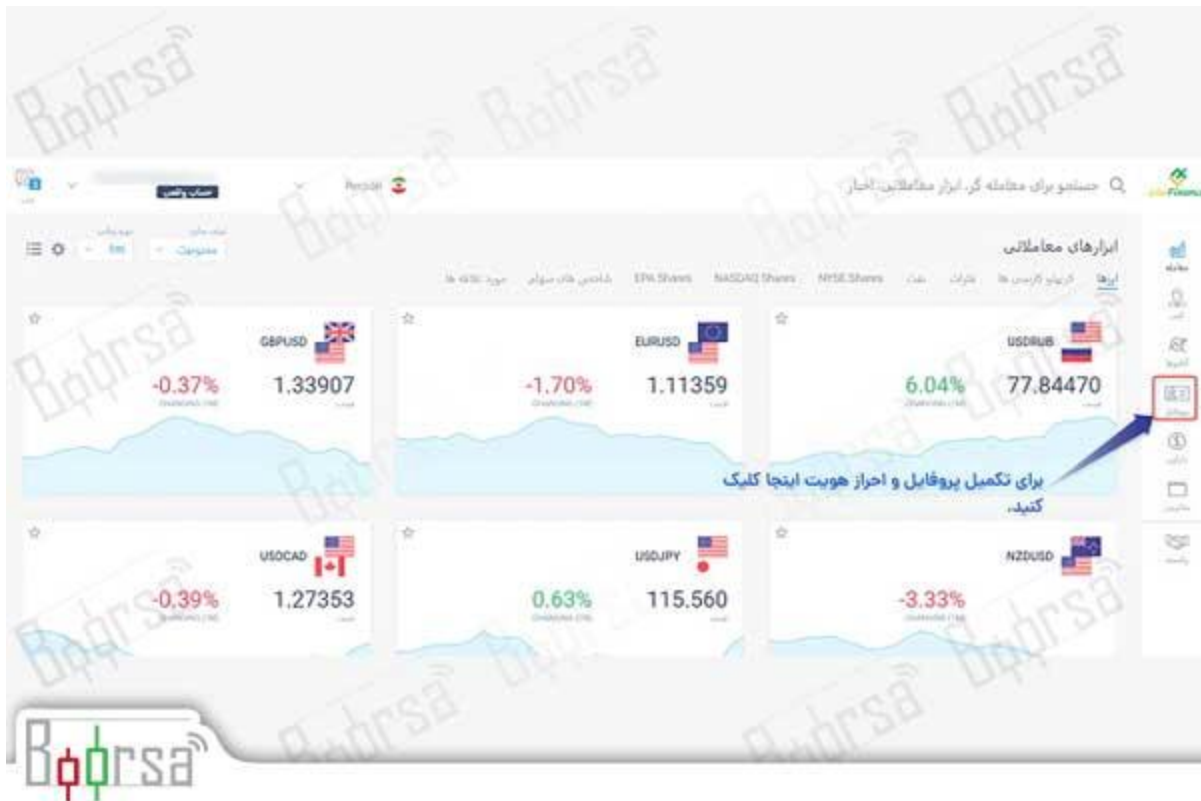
Bourse

جستجو برای معامله گر، ابزار معاملاتی، اخبار

Persian

حساب واقعی

ابزارهای معاملاتی

ارزها   کریپتو کارنسی ها   فلزات   نفت   NYSE Shares   NASDAQ Shares   EPA Shares   شاخص های سهام   مورد علاقه ها

USDRUB
77.84470
6.04%

EURUSD
1.11359
-1.70%

GBPUSD
1.33907
-0.37%

NZDUSD
-3.33%

USDJPY
115.560
0.63%

USDCAD
1.27353
-0.39%

برای تکمیل پروفایل و احراز هویت اینجا کلیک کنید.

Bourse